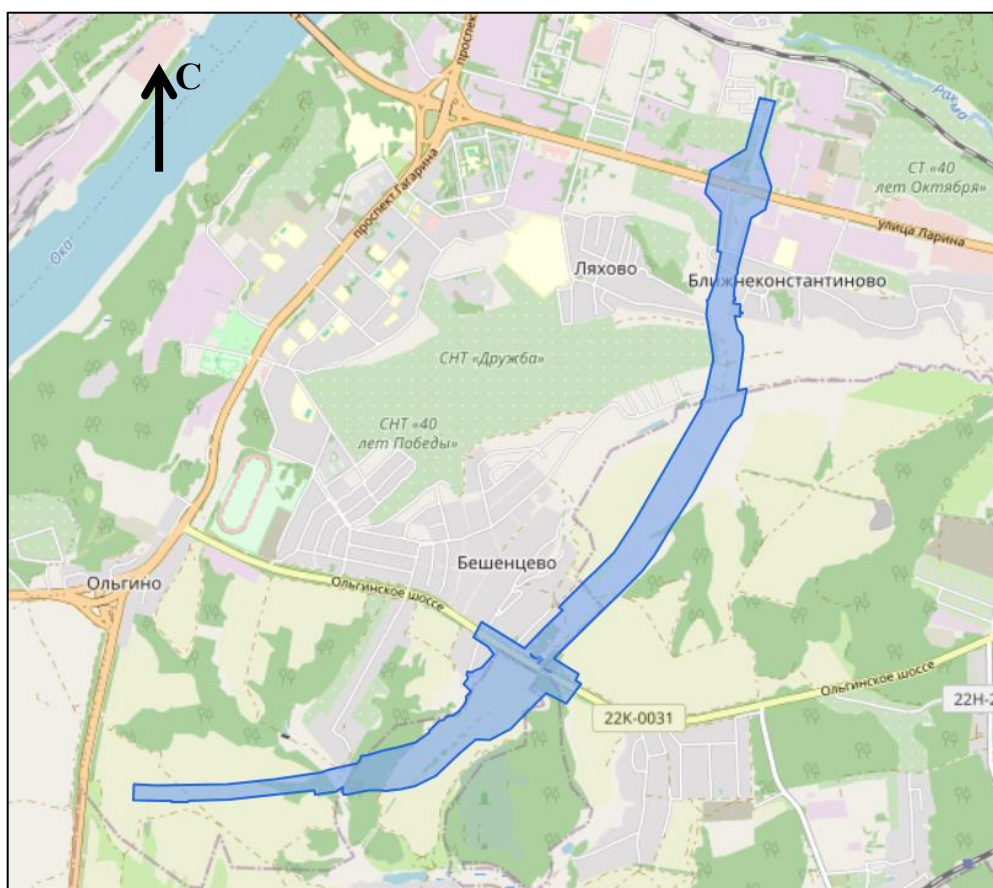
С

Ока

проспект Гагарина

проспект

Рахма

СТ «40 лет Октября»

улица Ларина

Ляхово

Ближнеконстантиново

СНТ «Дружба»

СНТ «40 лет Победы»

Ольгино

Бешенцево

Ольгинское шоссе

Ольгинское шоссе

22К-0031

22Н-2